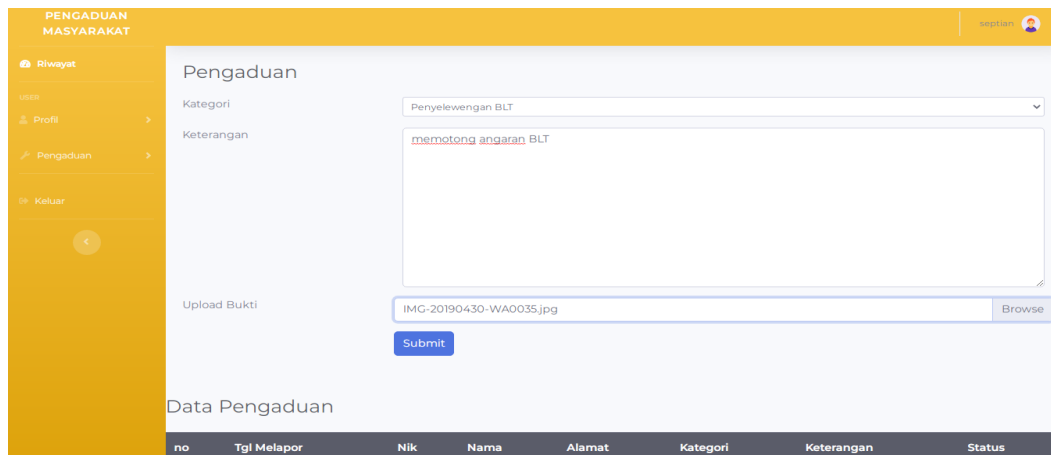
PENGADUAN MASYARAKAT

septian

Riwayat

USER

Profil

Pengaduan

Keluar

Pengaduan

Kategori

Penyelewengan BLT

Keterangan

memotong angaran BLT

Upload Bukti

IMG-20190430-WA0035.jpg

Browse

Submit

Data Pengaduan

| no | Tgl Melapor | Nik | Nama | Alamat | Kategori | Keterangan | Status |
|---|---|---|---|---|---|---|---|